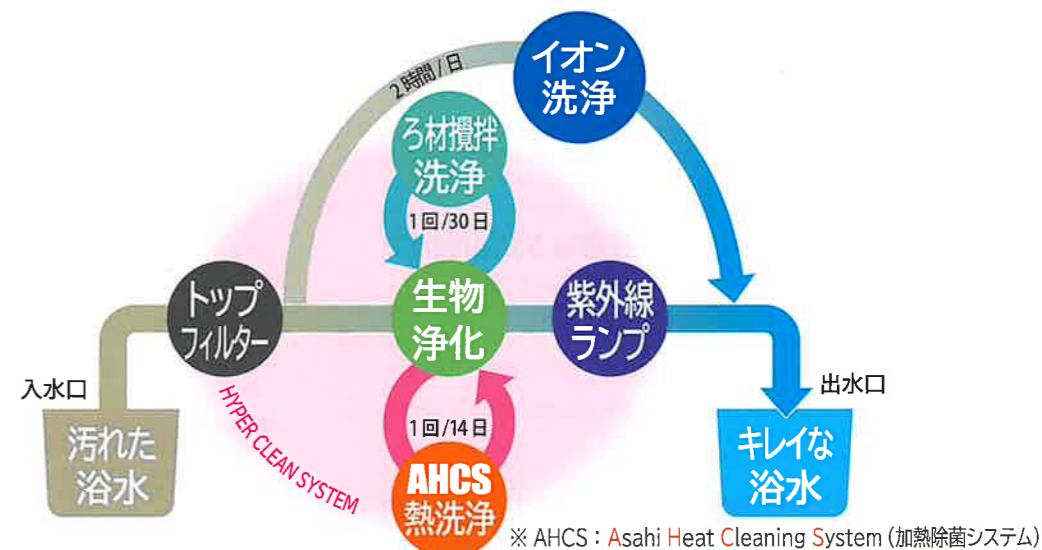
2時間 / 日

イオン洗浄

ろ材攪拌洗浄

1回 /30日

トップフィルター

生物浄化

紫外線ランプ

入水口

出水口

1回 /14日

HYPER CLEAN SYSTEM

汚れた浴水

キレイな浴水

AHCS熱洗浄

※ AHCS：Asahi Heat Cleaning System（加熱除菌システム）